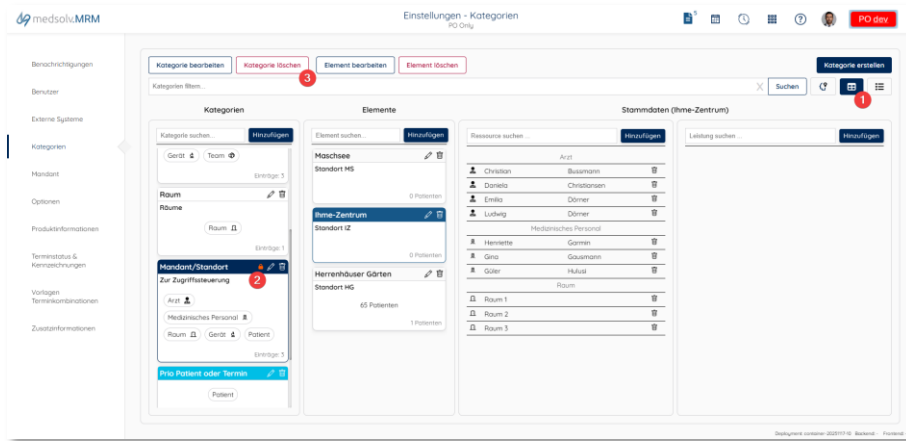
medsolv.MRM

Einstellungen - Kategorien
PO Only

PO dev

Benachrichtigungen
Benutzer
Externe Systeme
Kategorien
Mandant
Optionen
Produktinformationen
Terminstatus & Kennzeichnungen
Vorlagen Terminkombinationen
Zusatzinformationen

Kategorie bearbeiten
Kategorie löschen
3
Element bearbeiten
Element löschen
Kategorie erstellen

Kategorien filtern...
Suchen
1

Kategorien
Elemente
Stammdaten (Ihme-Zentrum)

Kategorie suchen...
Hinzufügen
Gerät
Team
Einträge: 3

Raum
Räume
Raum
Einträge: 1

Mandant/Standort
2
Zur Zugriffssteuerung
Arzt
Medizinisches Personal
Raum
Gerät
Patient
Einträge: 3

Prio Patient oder Termin
Patient

Element suchen...
Hinzufügen
Maschsee
Standort MS
0 Patienten

Ihme-Zentrum
Standort IZ
0 Patienten

Herrenhäuser Gärten
Standort HG
65 Patienten
1 Patienten

Ressource suchen ...
Hinzufügen
Arzt
| | |
|---|---|
| Christian | Bussmann |
| Daniela | Christiansen |
| Emilia | Dörner |
| Ludwig | Dörner |

Medizinisches Personal
| | |
|---|---|
| Henriette | Garmin |
| Gina | Gausmann |
| Güler | Hulusi |

Raum
Raum 1
Raum 2
Raum 3

Leistung suchen ...
Hinzufügen

Deployment container 2021117.10 · Backend · Frontend